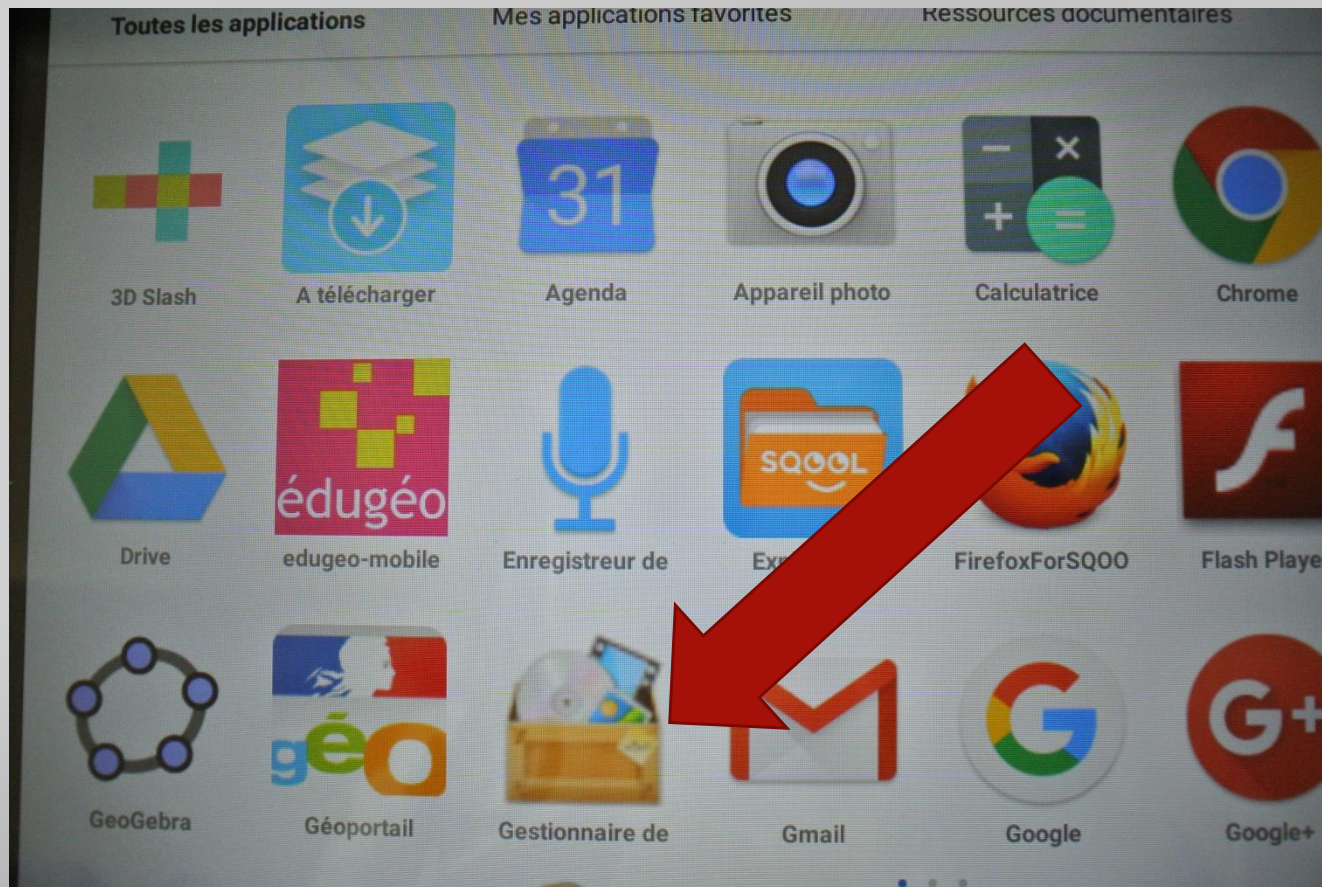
Toutes les applications
Mes applications favorites
Ressources documentaires

31

3D Slash
A télécharger
Agenda
Appareil photo
Calculatrice
Chrome

édugéo
SQOOL

Drive
edugeo-mobile
Enregistreur de
Exp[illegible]
FirefoxForSQOO
Flash Playe

géo
G+

GeoGebra
Géoportail
Gestionnaire de
Gmail
Google
Google+